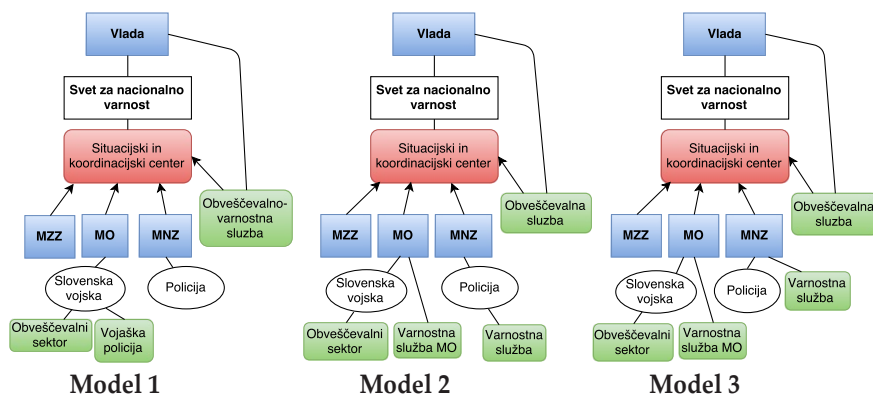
Vlada

Svet za nacionalno varnost

Situacijski in koordinacijski center

MZZ

MO

MNZ

Obveščevalno-varnostna sluzba

Slovenska vojska

Policija

Obveščevalni sektor

Vojaška policija

Model 1

Vlada

Svet za nacionalno varnost

Situacijski in koordinacijski center

Obveščevalna sluzba

MZZ

MO

MNZ

Slovenska vojska

Policija

Obveščevalni sektor

Varnostna služba MO

Varnostna služba

Model 2

Vlada

Svet za nacionalno varnost

Situacijski in koordinacijski center

Obveščevalna sluzba

MZZ

MO

MNZ

Slovenska vojska

Policija

Varnostna služba

Obveščevalni sektor

Varnostna služba MO

Model 3